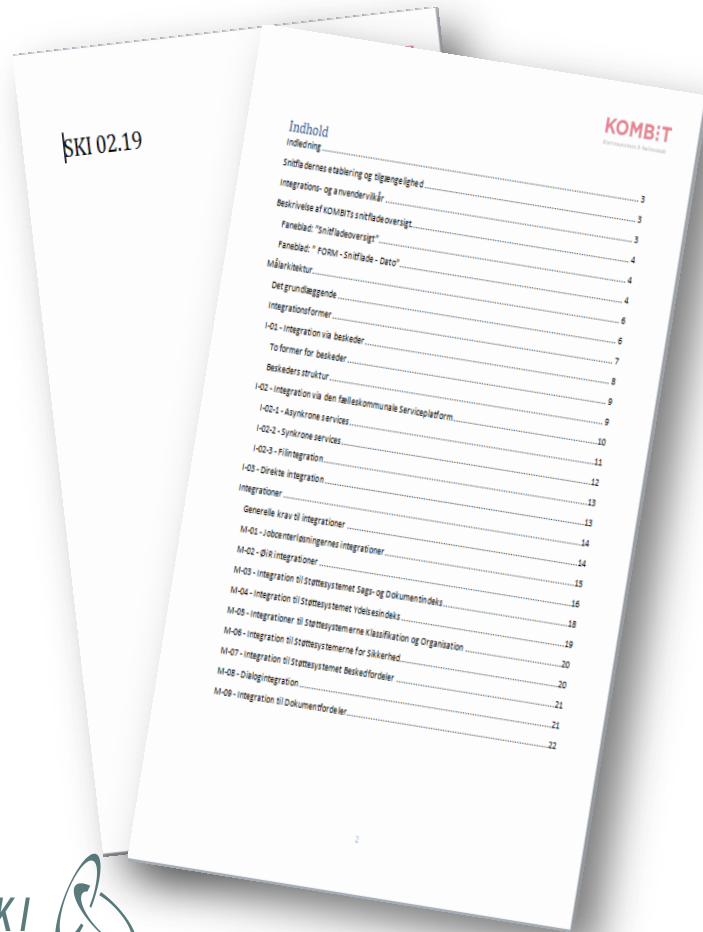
SKI 02.19

Indhold

KOMBIT

Indledning ........................................................................................................ 3

Snitfladernes etablering og tilgængelighed ....................................................... 3

Integrations- og anvendervilkår ........................................................................ 3

Beskrivelse af KOMBITs snitfladeoversigt ......................................................... 4

Faneblad: "Snitfladeoversigt" ...................................................................... 4

Faneblad: " FORM - Snitflade - Dato" ............................................................ 4

Målarkitektur ..................................................................................................... 6

Det grundlæggende ........................................................................................ 6

Integrationsformer ......................................................................................... 7

I-01 - Integration via beskeder ..................................................................... 8

To former for beskeder ............................................................................ 9

Beskeders struktur .................................................................................. 9

I-02 - Integration via den fælleskommunale Serviceplatform ........................... 10

I-02-1 - Asynkrone services ......................................................................... 11

I-02-2 - Synkrone services ........................................................................... 12

I-02-3 - Filintegration ................................................................................... 13

I-03 - Direkte integration ................................................................................. 13

Integrationer ..................................................................................................... 14

Generelle krav til integrationer ....................................................................... 14

M-01 - Jobcenterløsningernes integrationer ....................................................... 15

M-02 - ØiR integrationer ..................................................................................... 16

M-03 - Integration til Støttesystemet Sags- og Dokumentindeks ........................... 18

M-04 - Integration til Støttesystemet Ydelsesindeks ............................................ 19

M-05 - Integrationer til Støttesystemerne Klassifikation og Organisation ............ 20

M-06 - Integration til Støttesystemerne for Sikkerhed .......................................... 20

M-07 - Integration til Støttesystemet Beskedfordeler ........................................... 21

M-08 - Dialogintegration ....................................................................................... 21

M-09 - Integration til Dokumentfordeler .............................................................. 22

2

SKI